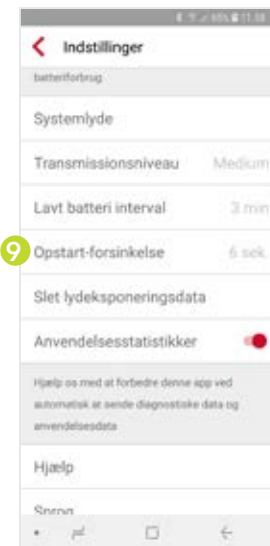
65% 11:58

Indstillinger

batteriforbrug

Systemlyde

Transmissionsniveau Medium

Lavt batteri interval 3 min

9 Opstart-forsinkelse 6 sek.

Slet lydeksponeringsdata

Anvendelsesstatistikker

Hjælp os med at forbedre denne app ved automatisk at sende diagnostiske data og anvendelsesdata

Hjælp

Sprog